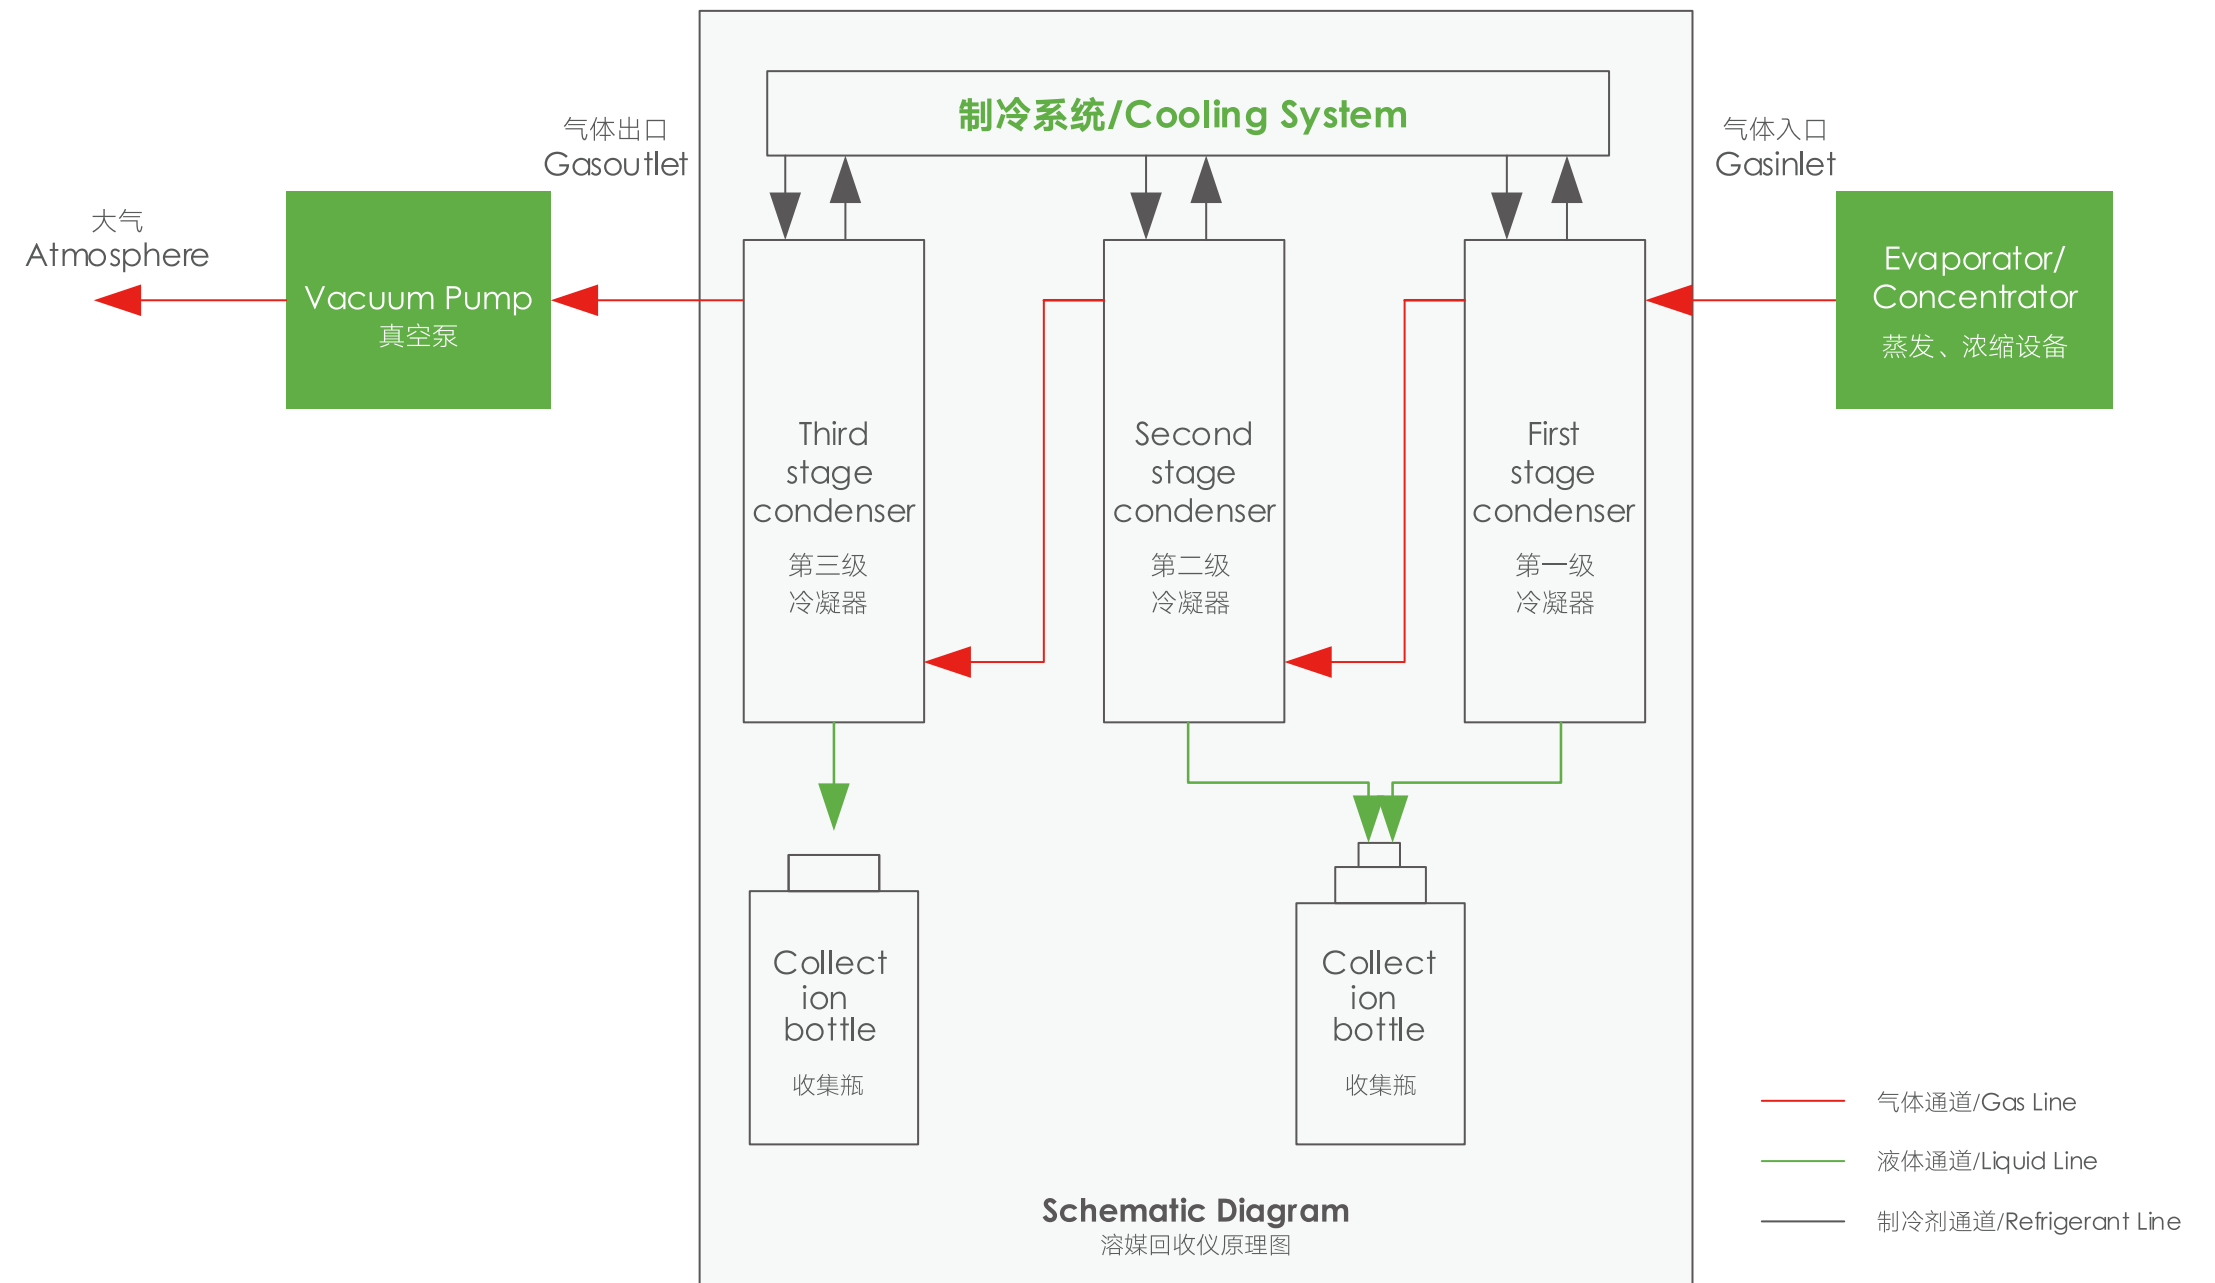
制冷系统/Cooling System

气体出口
Gasoutlet

气体入口
Gasinlet

大气
Atmosphere

Vacuum Pump
真空泵

Evaporator/
Concentrator
蒸发、浓缩设备

Third stage condenser
第三级
冷凝器

Second stage condenser
第二级
冷凝器

First stage condenser
第一级
冷凝器

Collection bottle
收集瓶

Collection bottle
收集瓶

气体通道/Gas Line
液体通道/Liquid Line
制冷剂通道/Refrigerant Line

Schematic Diagram
溶媒回收仪原理图